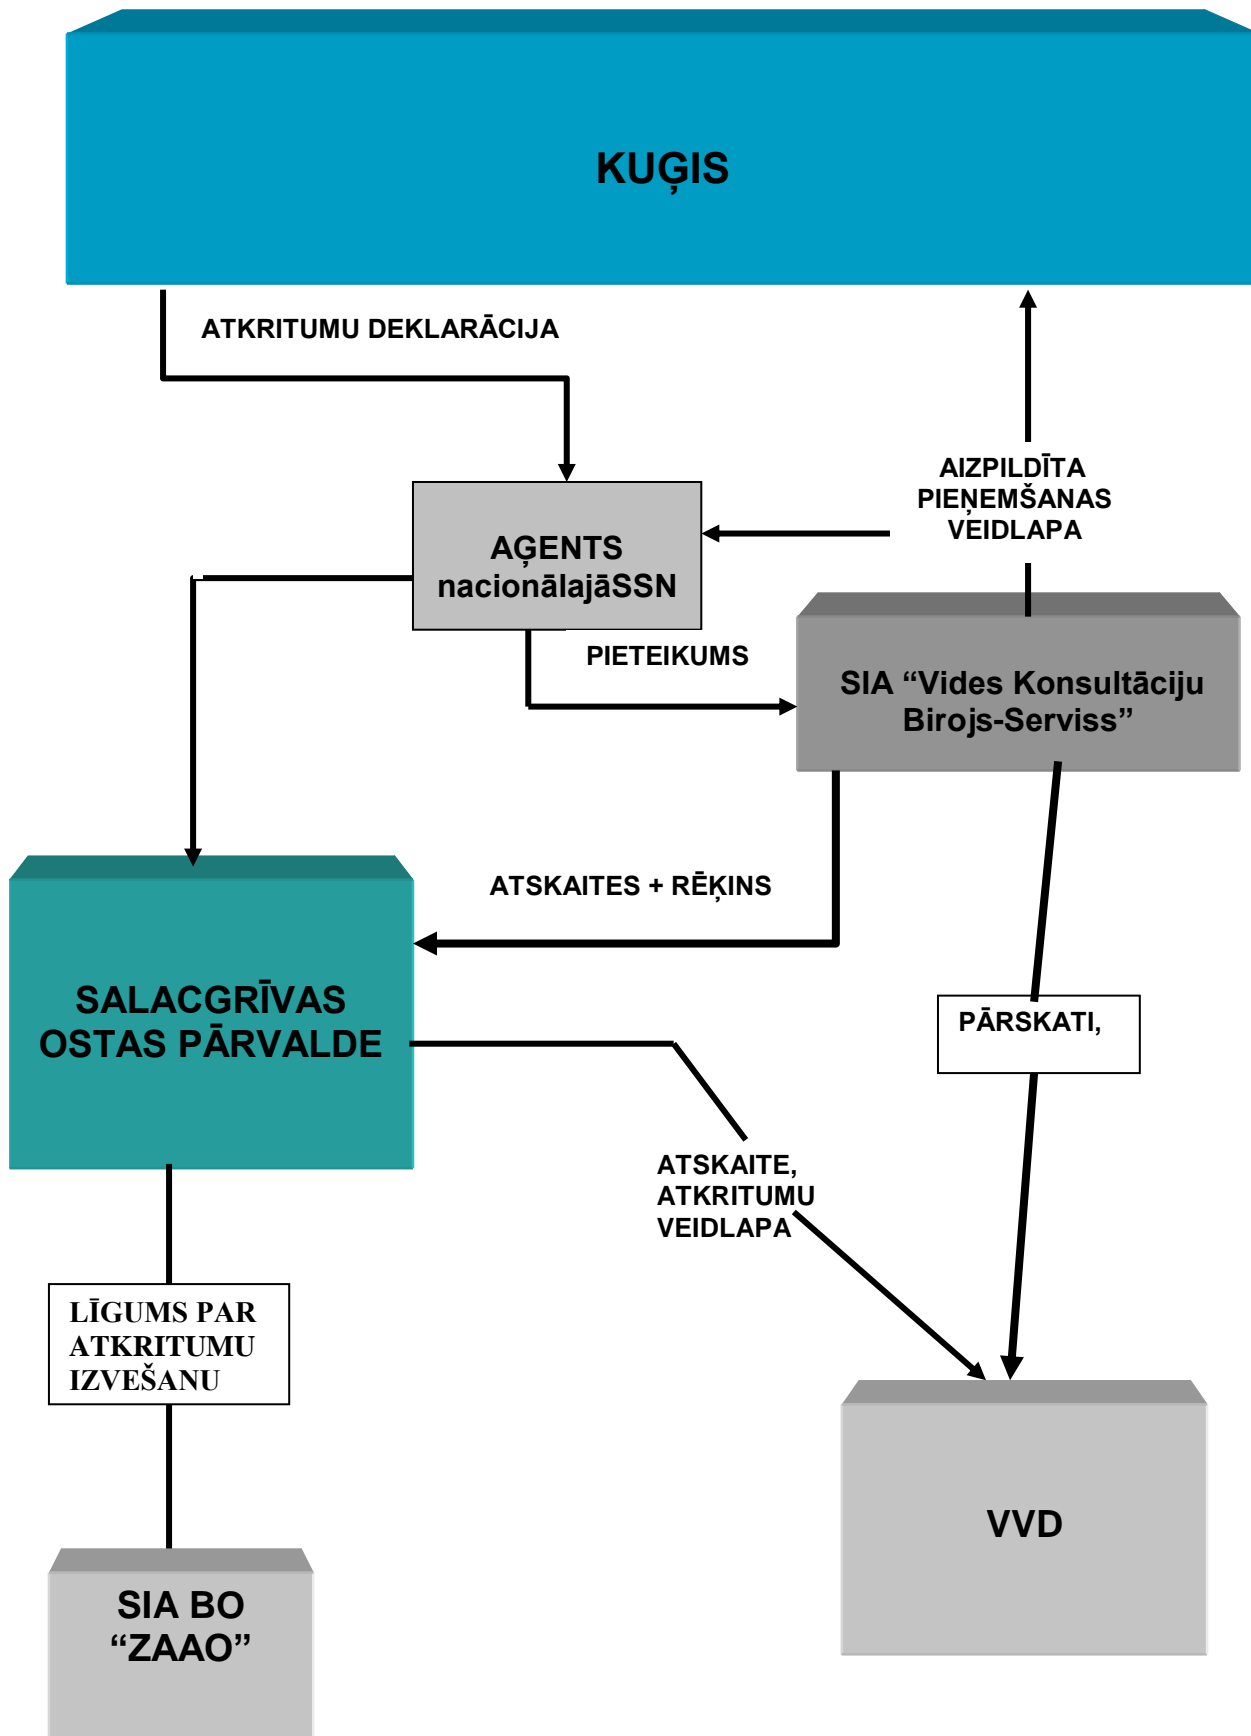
KUĢIS

ATKRITUMU DEKLARĀCIJA

AIZPILDĪTA PIEŅEMŠANAS VEIDLAPA

AĢENTS nacionālajāSSN

PIETEIKUMS

SIA “Vides Konsultāciju Birojs-Serviss”

ATSKAITES + RĒĶINS

SALACGRĪVAS OSTAS PĀRVALDE

PĀRSKATI,

ATSKAITE, ATKRITUMU VEIDLAPA

LĪGUMS PAR ATKRITUMU IZVEŠANU

VVD

SIA BO “ZAAO”